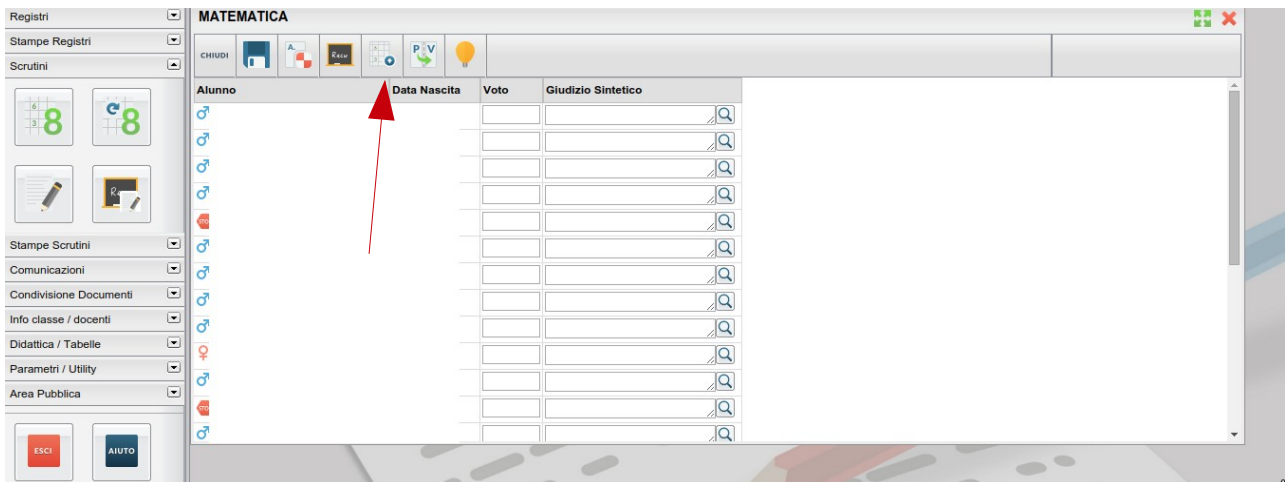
Registri
Stampe Registri
Scrutini
Stampe Scrutini
Comunicazioni
Condivisione Documenti
Info classe / docenti
Didattica / Tabelle
Parametri / Utility
Area Pubblica
ESCI
AIUTO

MATEMATICA
CHIUDI

| Alunno | Data Nascita | Voto | Giudizio Sintetico |
|---|---|---|---|
| ♂ | | | |
| ♂ | | | |
| ♂ | | | |
| ♂ | | | |
| STOP | | | |
| ♂ | | | |
| ♂ | | | |
| ♂ | | | |
| ♂ | | | |
| ♀ | | | |
| ♂ | | | |
| STOP | | | |
| ♂ | | | |